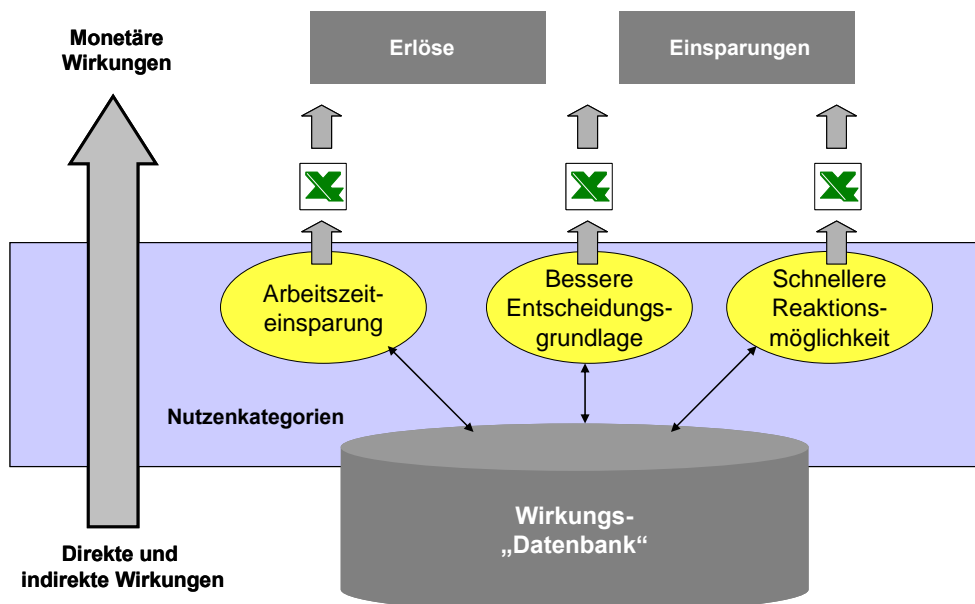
Monetäre Wirkungen

Erlöse

Einsparungen

Arbeitszeiteinsparung

Bessere Entscheidungsgrundlage

Schnellere Reaktionsmöglichkeit

Nutzenkategorien

Wirkungs-„Datenbank“

Direkte und indirekte Wirkungen